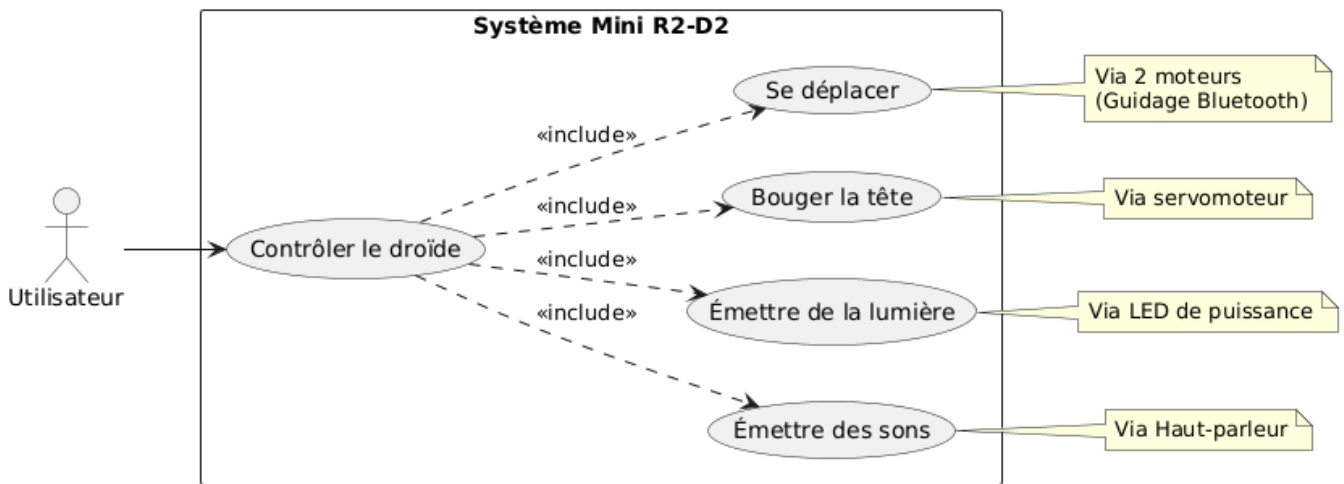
Système Mini R2-D2

Utilisateur

Contrôler le droïde

«include»

Se déplacer

Via 2 moteurs (Guidage Bluetooth)

«include»

Bouger la tête

Via servomoteur

«include»

Émettre de la lumière

Via LED de puissance

«include»

Émettre des sons

Via Haut-parleur